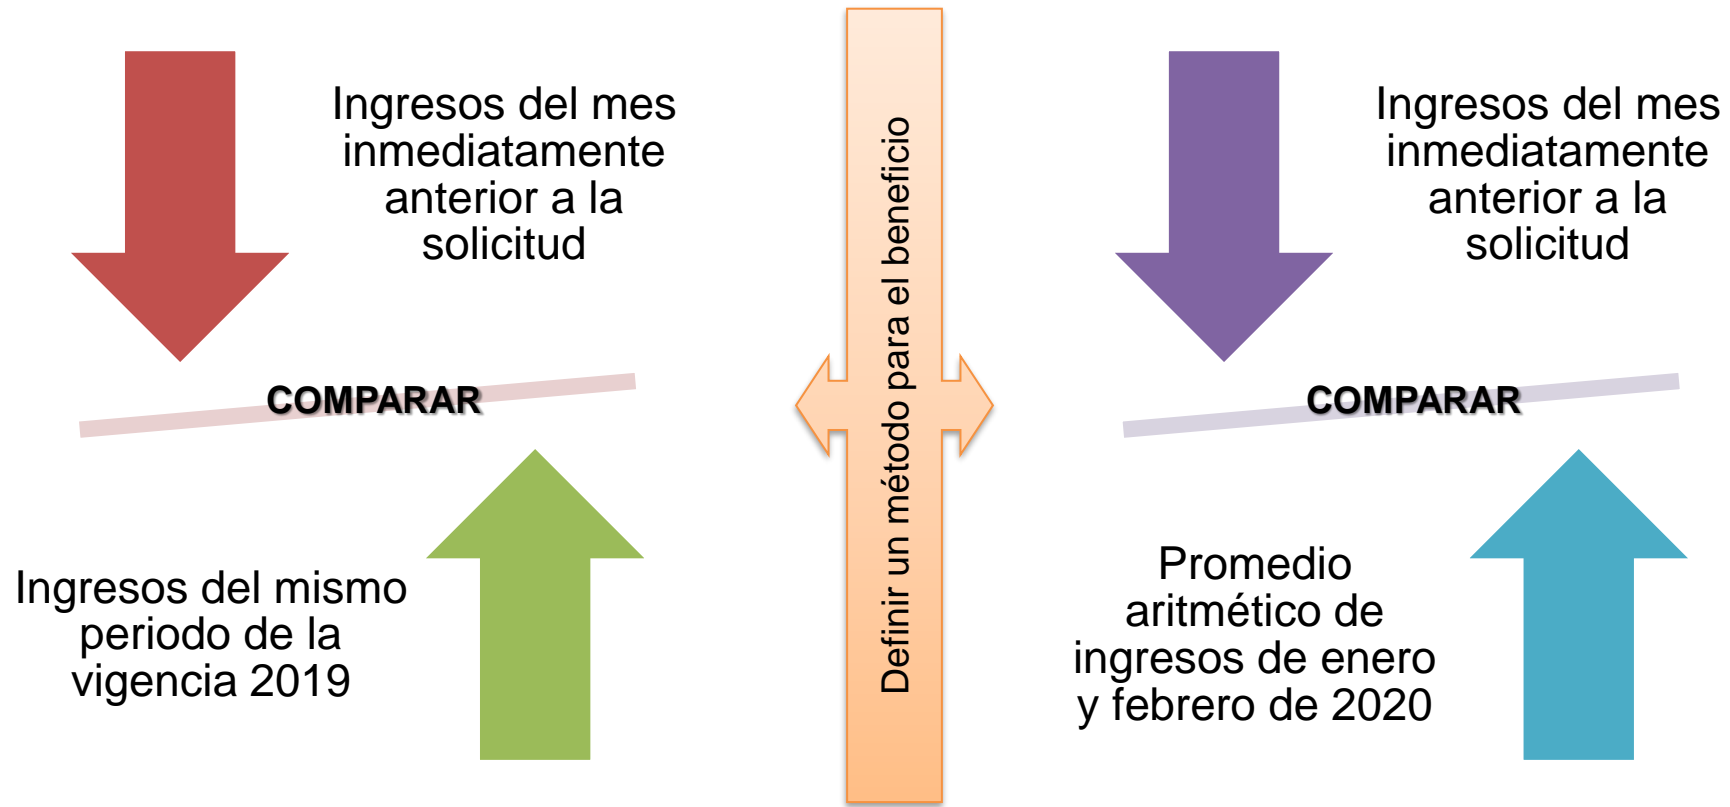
Ingresos del mes inmediatamente anterior a la solicitud

COMPARAR

Ingresos del mismo periodo de la vigencia 2019

Definir un método para el beneficio

Ingresos del mes inmediatamente anterior a la solicitud

COMPARAR

Promedio aritmético de ingresos de enero y febrero de 2020